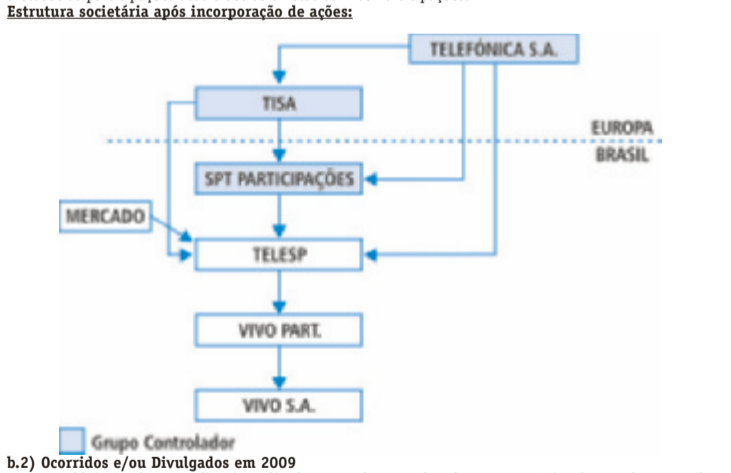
Estrutura societária após incorporação de ações:

TELEFÓNICA S.A.

TISA

EUROPA

BRASIL

SPT PARTICIPAÇÕES

MERCADO

TELESP

VIVO PART.

VIVO S.A.

Grupo Controlador

b.2) Ocorridos e/ou Divulgados em 2009